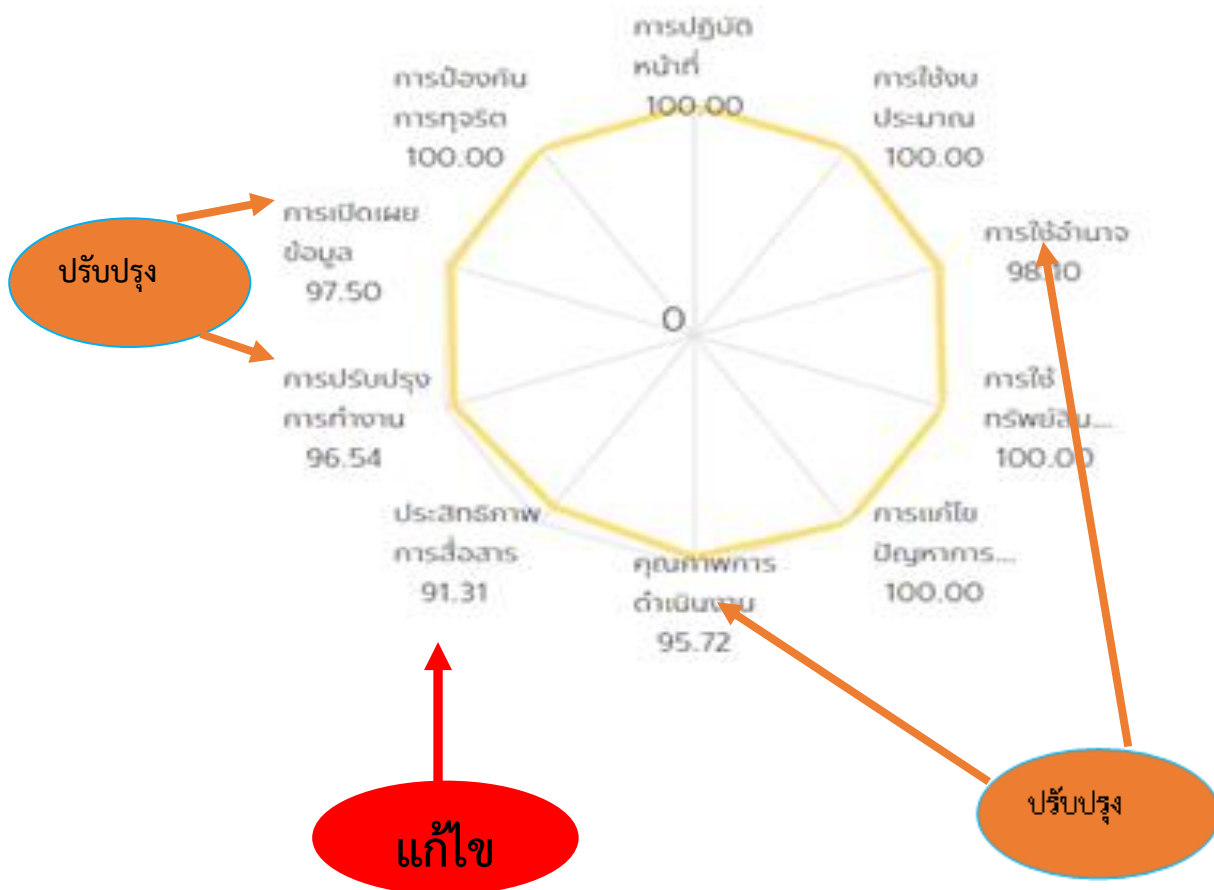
การปฏิบัติ หน้าที่ 100.00

การใช้งบ ประมาณ 100.00

การใช้อำนาจ 98.10

การใช้ ทรัพย์สิน... 100.00

การแก้ไข ปัญหาการ... 100.00

คุณภาพการ ดำเนินงาน 95.72

ประสิทธิภาพ การสื่อสาร 91.31

การปรับปรุง การทำงาน 96.54

การเปิดเผย ข้อมูล 97.50

การป้องกัน การทุจริต 100.00

0

ปรับปรุง

ปรับปรุง

แก้ไข